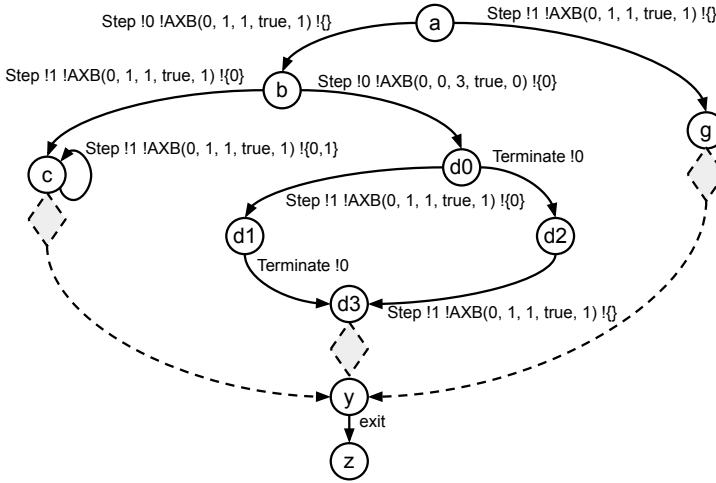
Step !0 !AXB(0, 1, 1, true, 1) !{}

a

Step !1 !AXB(0, 1, 1, true, 1) !{}

Step !1 !AXB(0, 1, 1, true, 1) !{0}

b

Step !0 !AXB(0, 0, 3, true, 0) !{0}

g

c

Step !1 !AXB(0, 1, 1, true, 1) !{0,1}

d0

Terminate !0

Step !1 !AXB(0, 1, 1, true, 1) !{0}

d1

d2

Terminate !0

d3

Step !1 !AXB(0, 1, 1, true, 1) !{}

y

exit

z